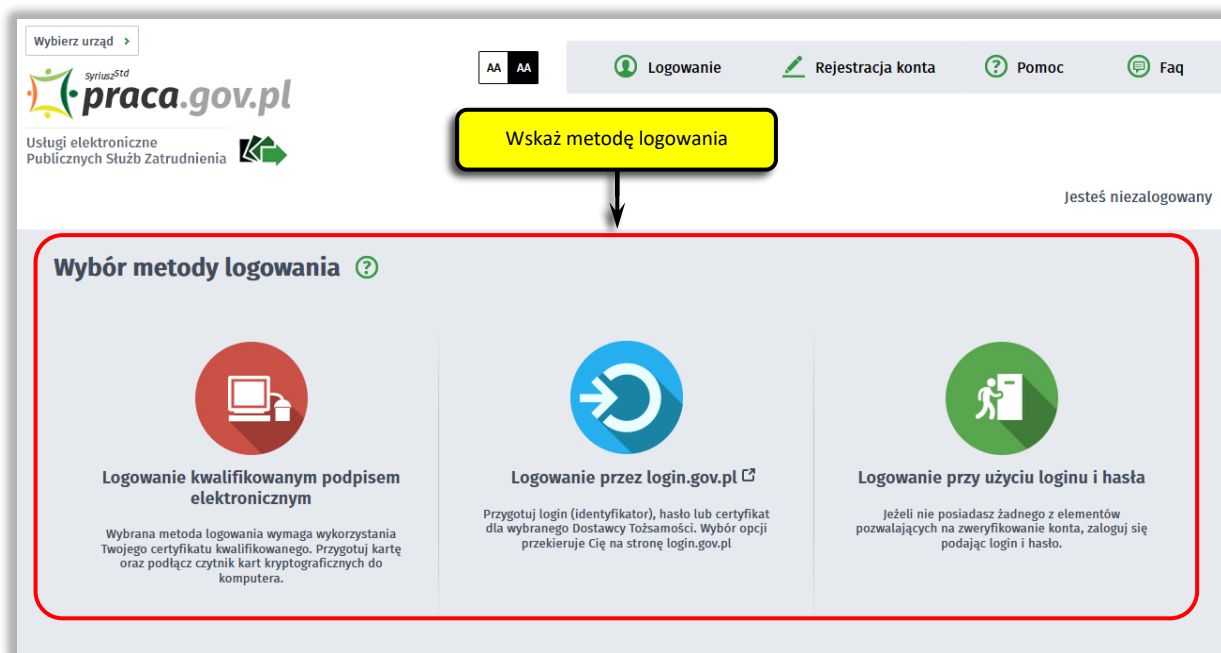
Wybierz urząd >

Syriusz$^{Std}$ praca.gov.pl

Usługi elektroniczne Publicznych Służb Zatrudnienia

AA AA

Logowanie

Rejestracja konta

Pomoc

Faq

Wskaż metodę logowania

Jesteś niezalogowany

Wybór metody logowania

Logowanie kwalifikowanym podpisem elektronicznym

Wybrana metoda logowania wymaga wykorzystania Twojego certyfikatu kwalifikowanego. Przygotuj kartę oraz podłącz czytnik kart kryptograficznych do komputera.

Logowanie przez login.gov.pl

Przygotuj login (identyfikator), hasło lub certyfikat dla wybranego Dostawcy Tożsamości. Wybór opcji przekieruje Cię na stronę login.gov.pl

Logowanie przy użyciu loginu i hasła

Jeżeli nie posiadasz żadnego z elementów pozwalających na zweryfikowanie konta, zaloguj się podając login i hasło.